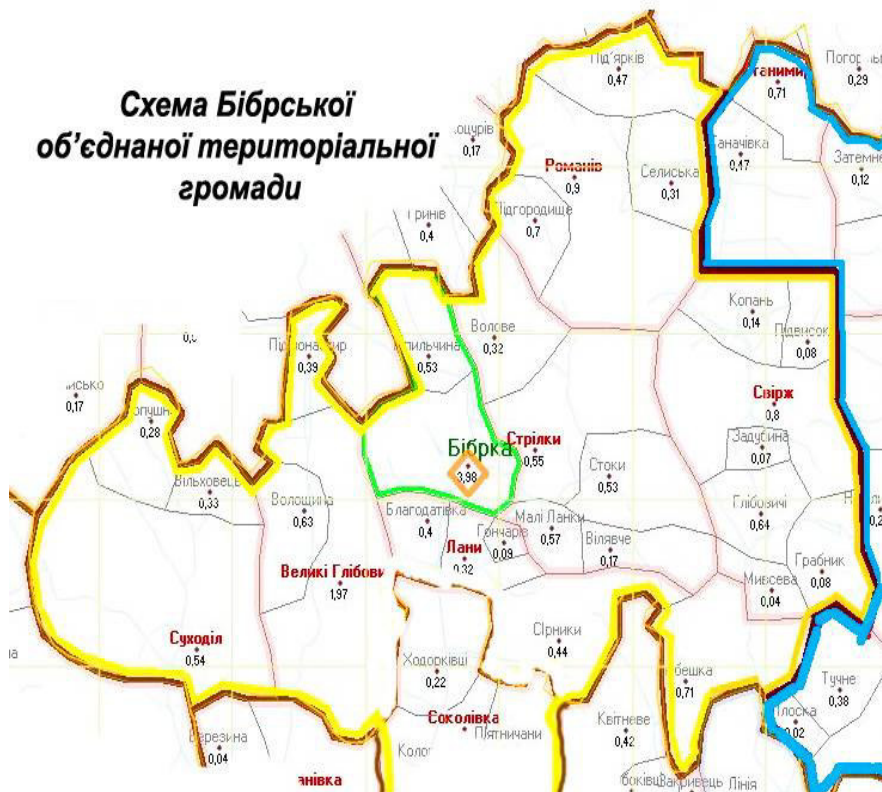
Схема Бібрської об'єднаної територіальної громади

Під'ярків
0,47

Погорільці
0,29

Ганнинів
0,71

Гончурів
0,17

Романів
0,9

Селиська
0,31

Ганачівка
0,17

Затемне
0,12

Трибів
0,4

Підгородище
0,7

Волове
0,32

Копань
0,14

Підвисоке
0,08

Підмонастир
0,39

Копильчина
0,53

Свірж
0,8

Ліско
0,17

Шпильчина
0,28

Бібрка
3,98

Стрілки
0,55

Задубина
0,07

Стоки
0,53

Вільховець
0,33

Волощина
0,63

Благодатівка
0,4

Гончари
0,09

Малі Ланки
0,57

Глібовичі
0,64

Вілявче
0,17

Ланки
0,32

Великі Глібовичі
1,97

Грабник
0,08

Мисева
0,04

Суходіл
0,54

Ходорківці
0,22

Сірники
0,44

Бешка
0,71

Тучне
0,38

Плоска
0,02

Соколівка
П'ятничани

Квітневе
0,42

Березина
0,04

Колодно

Боків
Вакриївець
Лінія

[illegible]нівка